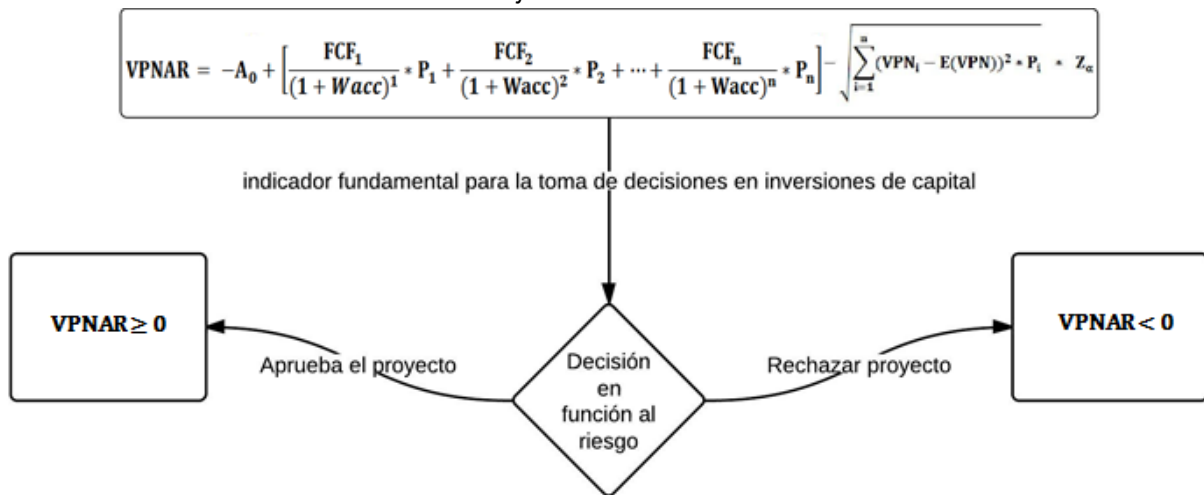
$\text{VPNAR} = -A_0 + \left[\frac{FCF_1}{(1+Wacc)^1} * P_1 + \frac{FCF_2}{(1+Wacc)^2} * P_2 + \cdots + \frac{FCF_n}{(1+Wacc)^n} * P_n\right] - \sqrt{\sum_{i=1}^{n}(VPN_i - E(VPN))^2 * P_i} * Z_\alpha$

indicador fundamental para la toma de decisiones en inversiones de capital

$\text{VPNAR} \geq 0$

Aprueba el proyecto

Decisión en función al riesgo

Rechazar proyecto

$\text{VPNAR} < 0$